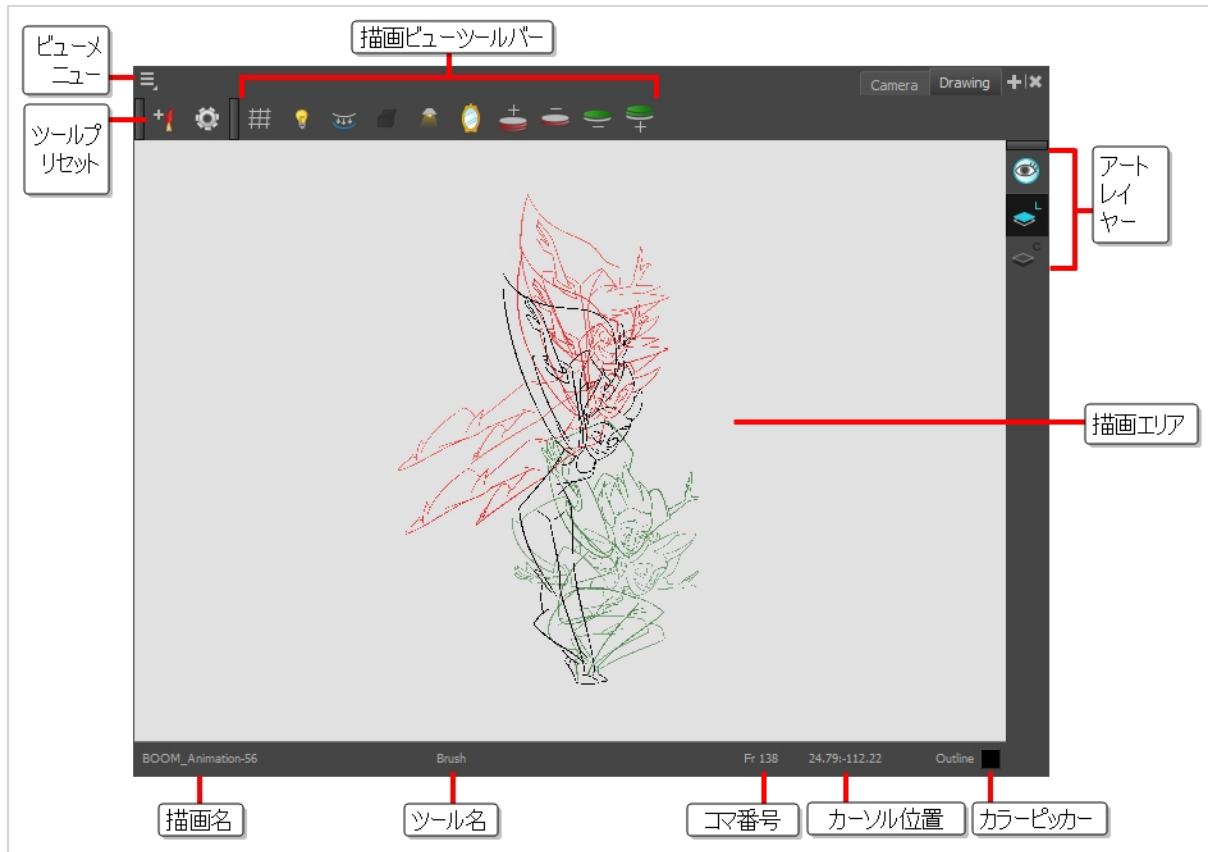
ビューメニュー

描画ビューツールバー

ツールプリセット

Camera Drawing

アートレイヤー

L

C

描画エリア

BOOM_Animation-56 Brush Fr 138 24.79:-112.22 Outline

描画名

ツール名

コマ番号

カーソル位置

カラーピッカー